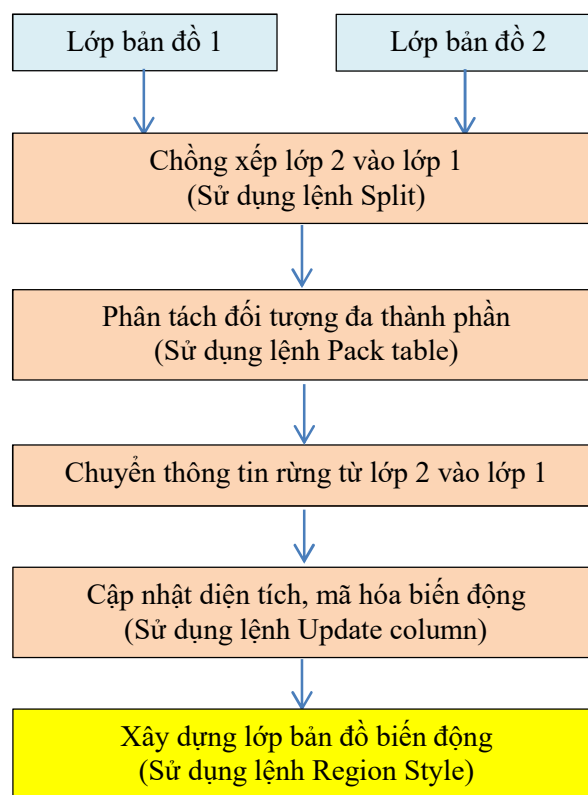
Lớp bản đồ 1

Lớp bản đồ 2

Chồng xếp lớp 2 vào lớp 1
(Sử dụng lệnh Split)

Phân tách đối tượng đa thành phần
(Sử dụng lệnh Pack table)

Chuyển thông tin rừng từ lớp 2 vào lớp 1

Cập nhật diện tích, mã hóa biến động
(Sử dụng lệnh Update column)

Xây dựng lớp bản đồ biến động
(Sử dụng lệnh Region Style)